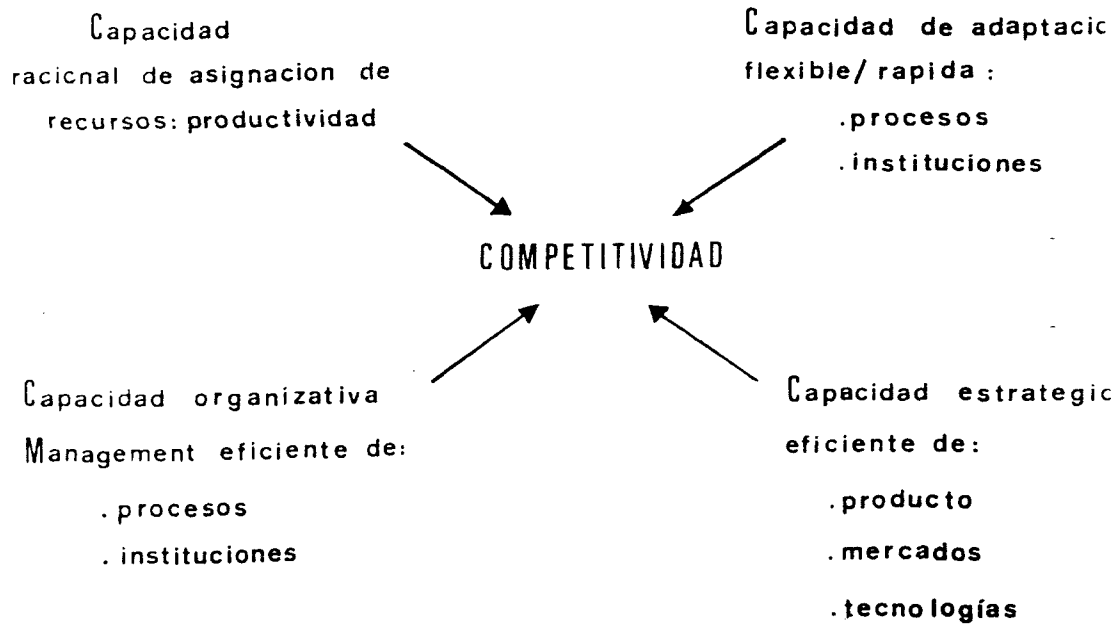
Capacidad racicnal de asignacion de recursos: productividad

Capacidad de adaptacic flexible/ rapida :
.procesos
.instituciones

COMPETITIVIDAD

Capacidad organizativa
Management eficiente de:
. procesos
. instituciones

Capacidad estrategic eficiente de:
.producto
.mercados
.tecnologías